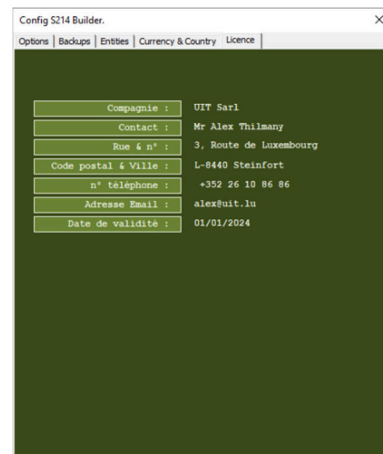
Config S214 Builder.

×

Options | Backups | Entities | Currency & Country | Licence

Compagnie : UIT Sarl
Contact : Mr Alex Thilmany
Rue & n° : 3, Route de Luxembourg
Code postal & Ville : L-8440 Steinfort
n° téléphone : +352 26 10 86 86
Adresse Email : alex@uit.lu
Date de validité : 01/01/2024